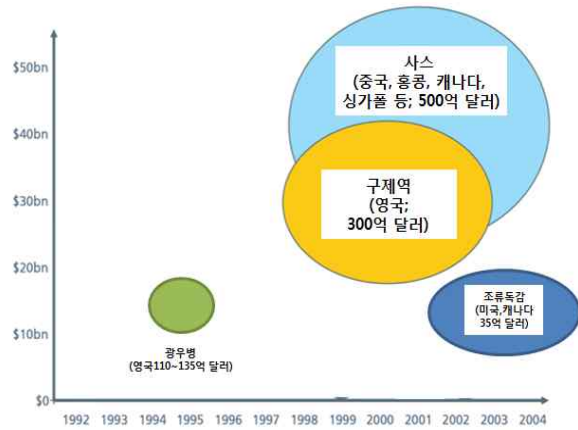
$50bn
$40bn
$30bn
$20bn
$10bn
$0

사스
(중국, 홍콩, 캐나다, 싱가폴 등; 500억 달러)

구제역
(영국;
300억 달러)

조류독감
(미국,캐나다
35억 달러)

광우병
(영국110~135억 달러)

1992 1993 1994 1995 1996 1997 1998 1999 2000 2001 2002 2003 2004